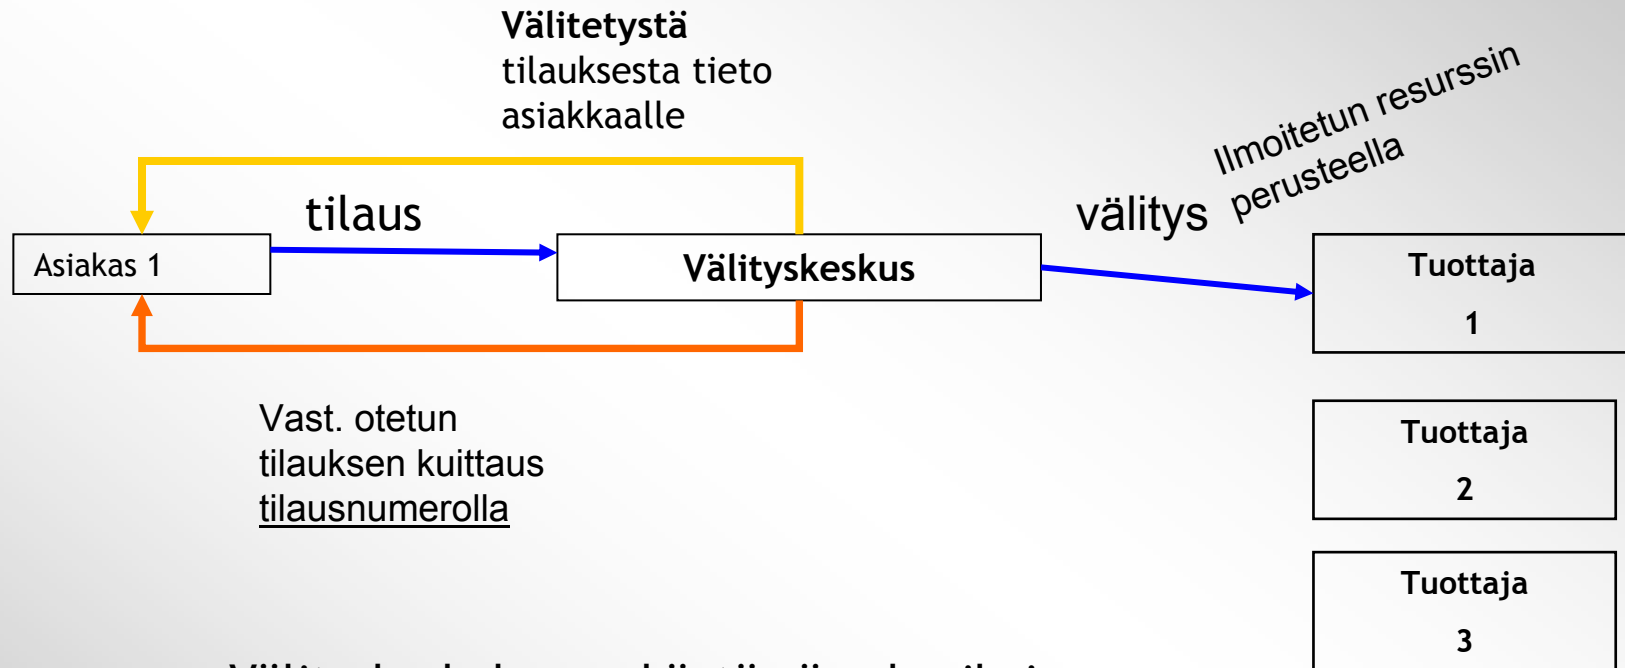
**Välitetystä** tilauksesta tieto asiakkaalle

Ilmoitetun resurssin perusteella

tilaus

välitys

Asiakas 1

Välityskeskus

Tuottaja 1

Vast. otetun tilauksen kuittaus tilausnumerolla

Tuottaja 2

Tuottaja 3

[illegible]